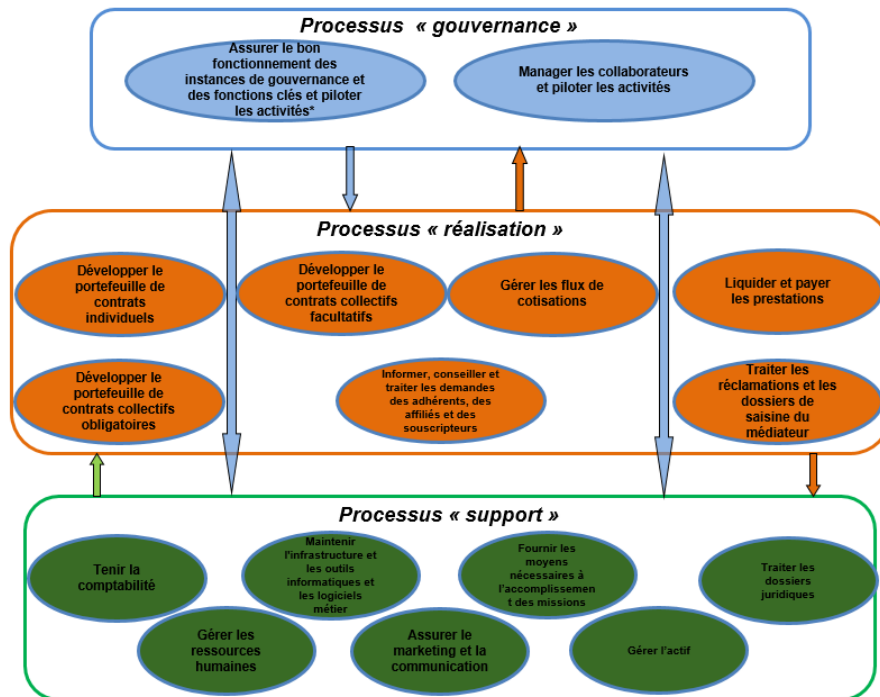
Processus « gouvernance »

Assurer le bon fonctionnement des instances de gouvernance et des fonctions clés et piloter les activités*

Manager les collaborateurs et piloter les activités

Processus « réalisation »

Développer le portefeuille de contrats individuels

Développer le portefeuille de contrats collectifs facultatifs

Gérer les flux de cotisations

Liquider et payer les prestations

Développer le portefeuille de contrats collectifs obligatoires

Informer, conseiller et traiter les demandes des adhérents, des affiliés et des souscripteurs

Traiter les réclamations et les dossiers de saisine du médiateur

Processus « support »

Tenir la comptabilité

Maintenir l'infrastructure et les outils informatiques et les logiciels métier

Fournir les moyens nécessaires à l'accomplissement des missions

Traiter les dossiers juridiques

Gérer les ressources humaines

Assurer le marketing et la communication

Gérer l'actif